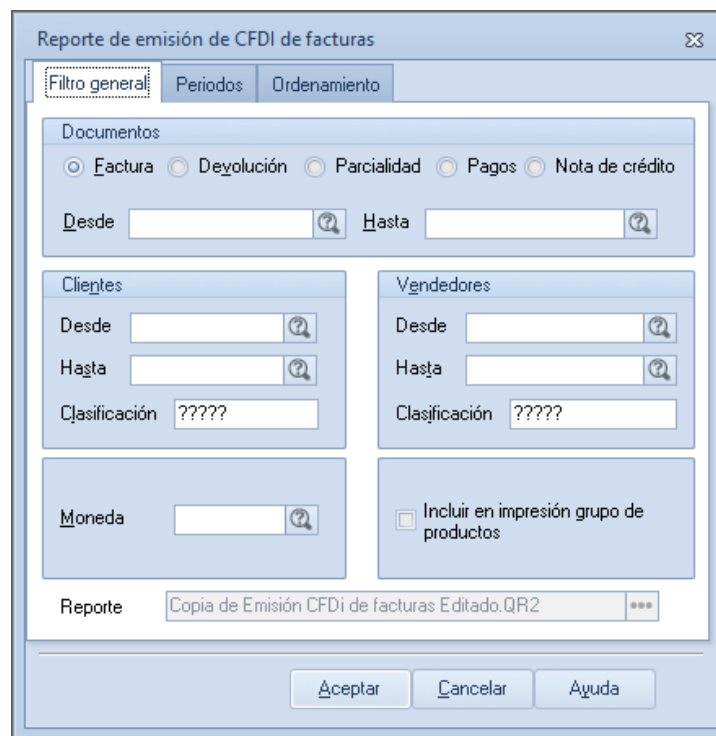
Reporte de emisión de CFDI de facturas

Filtro general | Periodos | Ordenamiento

Documentos

Factura  Devolución  Parcialidad  Pagos  Nota de crédito

Desde  Hasta

Clientes

Desde

Hasta

Clasificación ?????

Vendedores

Desde

Hasta

Clasificación ?????

Moneda

Incluir en impresión grupo de productos

Reporte Copia de Emisión CFDi de facturas Editado.QR2

Aceptar  Cancelar  Ayuda